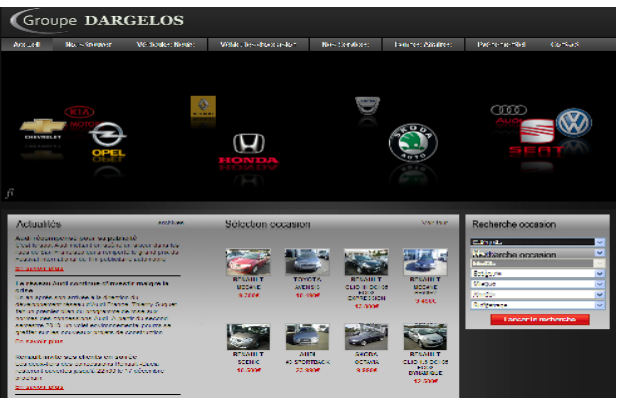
Groupe DARGELOS

Accueil | Nos Showroom | Véhicules Neufs | Véhicules d'occasion | Nos Services | Espace Atelier | Recrutement | Contact

CHEVROLET
KIA
OPEL
RENAULT
HONDA
DACIA
SKODA
Audi
SEAT

Actualités

Audi récompensé pour sa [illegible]
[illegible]

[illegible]

Le réseau Audi continue d'investir malgré la crise
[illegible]

En savoir plus

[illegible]

En savoir plus

Sélection occasion

RENAULT MEGANE 8 990€

TOYOTA AVENSIS 16 990€

RENAULT CLIO III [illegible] EXPRESSION 12 990€

RENAULT MEGANE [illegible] 9 490€

RENAULT SCENIC 10 990€

AUDI A4 SPORTBACK 22 990€

SKODA OCTAVIA 9 990€

RENAULT CLIO III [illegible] DYNAMIQUE 12 990€

Recherche occasion

Marque
Modèle
Energie
Kilométrage
Année
Prix

Lancer la recherche